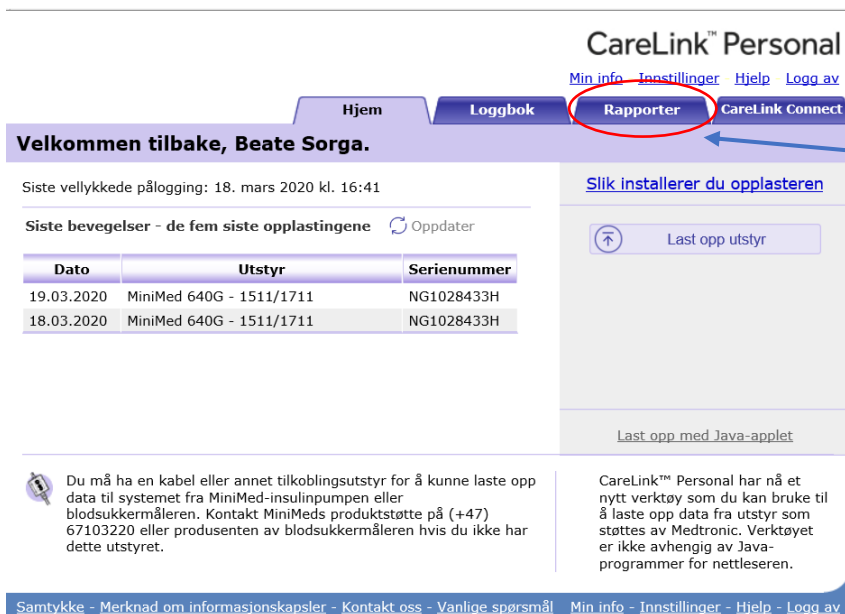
CareLink™ Personal

Min info Innstillinger Hjelp Logg av

Hjem Loggbok Rapporter CareLink Connect

Velkommen tilbake, Beate Sorga.

Siste vellykkede pålogging: 18. mars 2020 kl. 16:41

Slik installerer du opplasteren

Siste bevegelser - de fem siste opplastingene Oppdater

Last opp utstyr

| Dato | Utstyr | Serienummer |
|---|---|---|
| 19.03.2020 | MiniMed 640G - 1511/1711 | NG1028433H |
| 18.03.2020 | MiniMed 640G - 1511/1711 | NG1028433H |

Last opp med Java-applet

Du må ha en kabel eller annet tilkoblingsutstyr for å kunne laste opp data til systemet fra MiniMed-insulinpumpen eller blodsukkermåleren. Kontakt MiniMeds produktstøtte på (+47) 67103220 eller produsenten av blodsukkermåleren hvis du ikke har dette utstyret.

CareLink™ Personal har nå et nytt verktøy som du kan bruke til å laste opp data fra utstyr som støttes av Medtronic. Verktøyet er ikke avhengig av Java-programmer for nettleseren.

Samtykke - Merknad om informasjonskapsler - Kontakt oss - Vanlige spørsmål Min info - Innstillinger - Hjelp - Logg av